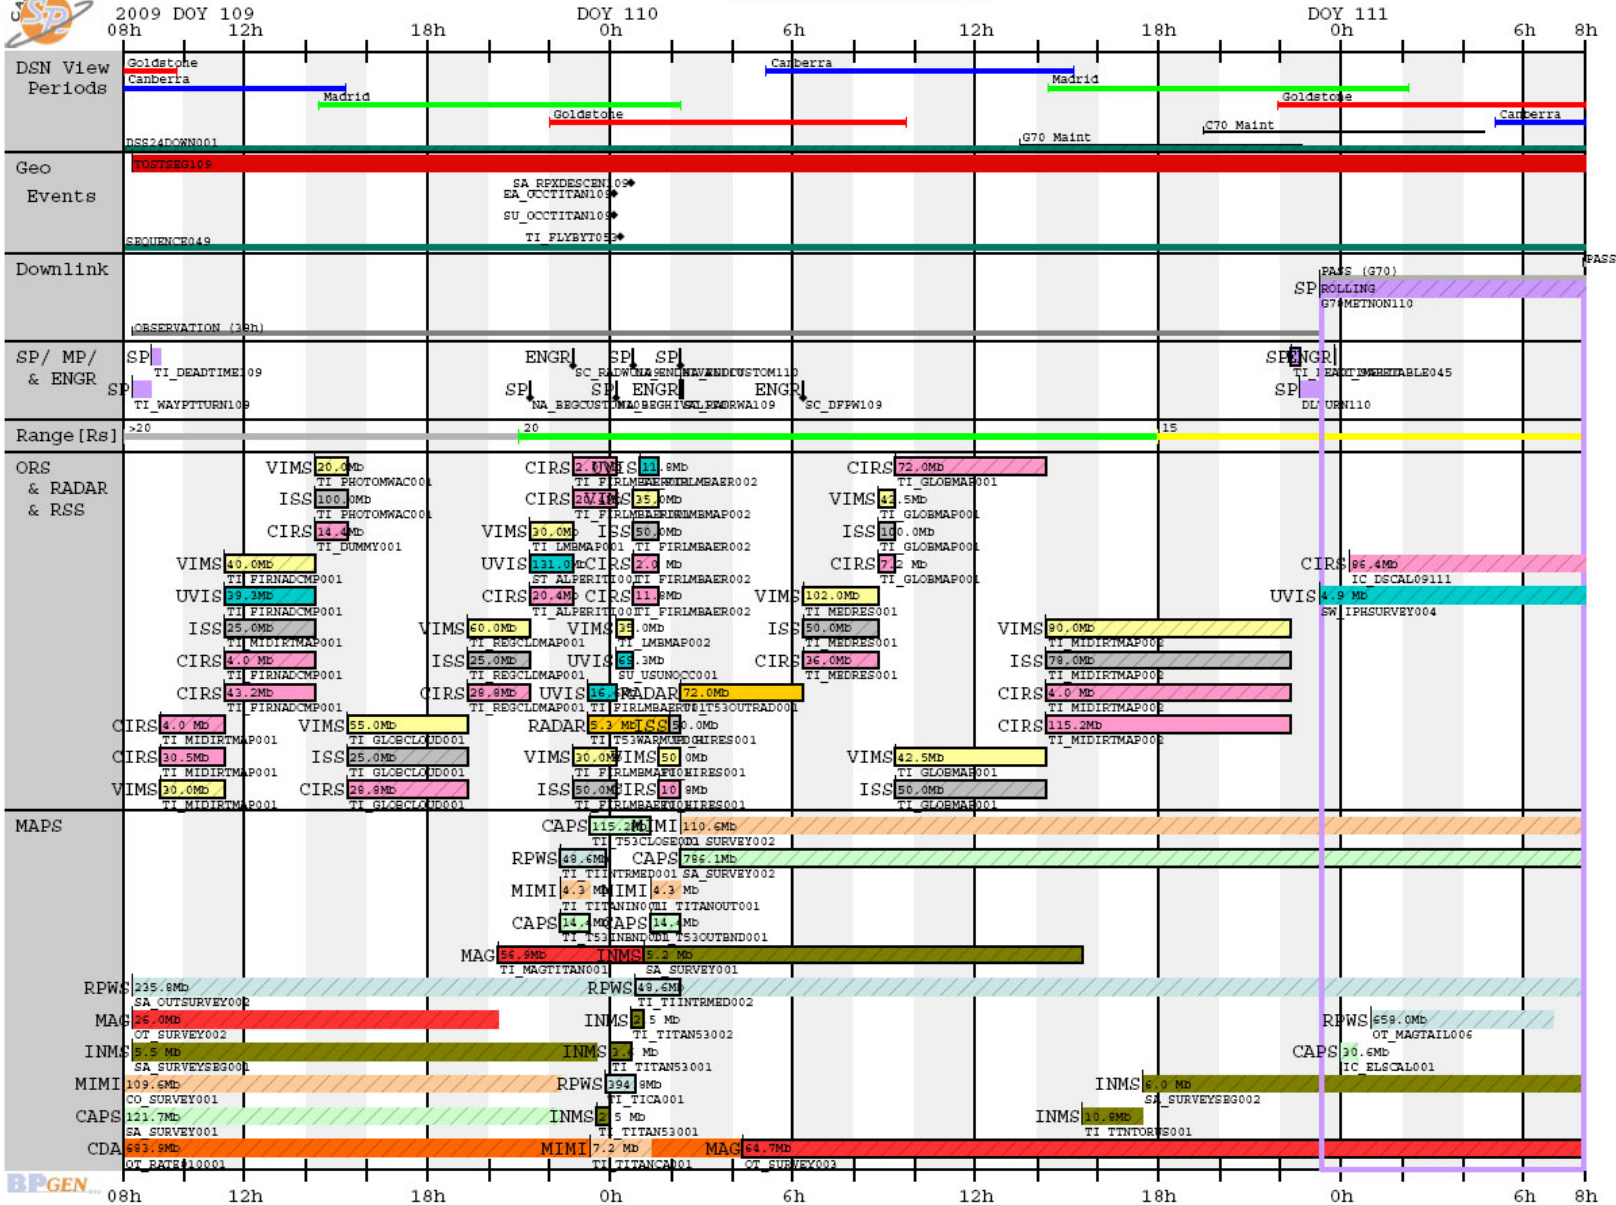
2009 DOY 109 DOY 110 DOY 111
08h 12h 18h 0h 6h 12h 18h 0h 6h 8h

DSN View Periods
Goldstone
Canberra
Madrid
Goldstone
Canberra
Madrid
Goldstone
Canberra
DSS24DOWN001
G70 Maint
C70 Maint

Geo Events
TOSTSEG109
SA_RPXDESCEN109
EA_OCCTITAN109
SU_OCCTITAN109
TI_FLYBYT053
SEQUENCE049

Downlink
PASS (G70)
PASS
SP ROLLING
G70METNON110
OBSERVATION (38h)

SP/ MP/ & ENGR
SP TI_DEADTIME109
SP TI_WAYPTTURN109
ENGR SC_RADWDNA
SP SP
SP NA_BEGCUSTOM
SP ENGR
ENGR SC_DFPW109
SP ENGR
SP DL_URN110

Range [Rs]
>20
20
15

ORS & RADAR & RSS
VIMS 20.0Mb TI_PHOTOMWAC001
ISS 100.0Mb TI_PHOTOMWAC001
CIRS 14.4Mb TI_DUMMY001
VIMS 40.0Mb TI_FIRNADCMP001
UVIS 39.3Mb TI_FIRNADCMP001
ISS 25.0Mb TI_MIDIRTMAP001
CIRS 4.0 Mb TI_FIRNADCMP001
CIRS 43.2Mb TI_FIRNADCMP001
CIRS 4.0 Mb TI_MIDIRTMAP001
CIRS 30.5Mb TI_MIDIRTMAP001
VIMS 30.0Mb TI_MIDIRTMAP001
VIMS 55.0Mb TI_GLOBCLOUD001
ISS 25.0Mb TI_GLOBCLOUD001
CIRS 28.8Mb TI_GLOBCLOUD001
CIRS 2.0Mb ISS 11.8Mb TI_FIRLMBAER
CIRS 20 VIMS 35.0Mb TI_FIRLMBMAP002
VIMS 30.0Mb TI_LMBMAP001 ISS 50.0Mb TI_FIRLMBAER002
UVIS 131.0Mb CIRS 2.0 Mb ST_ALPERIT001 TI_FIRLMBAER002
CIRS 20.4Mb CIRS 11.8Mb TI_ALPERIT001 TI_FIRLMBAER002
VIMS 60.0Mb TI_REGCLDMAP001 VIMS 35.0Mb TI_LMBMAP002
ISS 25.0Mb TI_REGCLDMAP001 UVIS 65.3Mb SU_USUNOCC001
CIRS 28.8Mb TI_REGCLDMAP001 UVIS 16.5 RADAR 72.0Mb TI_FIRLMBAER TI_T53OUTRAD001
RADAR 5.3 Mb ISS 50.0Mb TI_T53WARMUP TI_HIRES001
VIMS 30.0Mb VIMS 50.0Mb TI_FIRLMBMAP TI_HIRES001
ISS 50.0Mb CIRS 10.8Mb TI_FIRLMBAER TI_HIRES001
CIRS 72.0Mb TI_GLOBMAP001
VIMS 42.5Mb TI_GLOBMAP001
ISS 100.0Mb TI_GLOBMAP001
CIRS 7.2 Mb TI_GLOBMAP001
VIMS 102.0Mb TI_MEDRES001
ISS 50.0Mb TI_MEDRES001
CIRS 36.0Mb TI_MEDRES001
VIMS 42.5Mb TI_GLOBMAP001
ISS 50.0Mb TI_GLOBMAP001
VIMS 90.0Mb TI_MIDIRTMAP002
ISS 78.0Mb TI_MIDIRTMAP002
CIRS 4.0 Mb TI_MIDIRTMAP002
CIRS 115.2Mb TI_MIDIRTMAP002
CIRS 86.4Mb IC_DSCAL09111
UVIS 4.9 Mb SW_IPHSURVEY004

MAPS
CAPS 115.2Mb MIMI 110.6Mb TI_T53CLOSE001 SURVEY002
RPWS 48.6Mb CAPS 786.1Mb TI_TIINTRMED001 SA_SURVEY002
MIMI 4.3 Mb MIMI 4.3 Mb TI_TITANIN001 TI_TITANOUT001
CAPS 14.4Mb CAPS 14.4Mb TI_T53INBND001 TI_T53OUTBND001
MAG 56.9Mb INMS 5.2 Mb TI_MAGTITAN001 SA_SURVEY001
RPWS 235.8Mb SA_OUTSURVEY002
RPWS 48.6Mb TI_TIINTRMED002
MAG 26.0Mb OT_SURVEY002
INMS 2.5 Mb TI_TITAN53002
INMS 5.5 Mb SA_SURVEYSEG001
INMS 2.4 Mb TI_TITAN53001
MIMI 109.6Mb CO_SURVEY001
RPWS 394.8Mb TI_TICA001
CAPS 121.7Mb SA_SURVEY001
INMS 2.5 Mb TI_TITAN53001
CDA 683.9Mb OT_RATE010001
MIMI 7.2 Mb TI_TITANCA001
MAG 64.7Mb OT_SURVEY003
RPWS 659.0Mb OT_MAGTAIL006
CAPS 30.6Mb IC_ELSCAL001
INMS 6.0 Mb SA_SURVEYSEG002
INMS 10.8Mb TI_TTNTORUS001

BPGEN
08h 12h 18h 0h 6h 12h 18h 0h 6h 8h